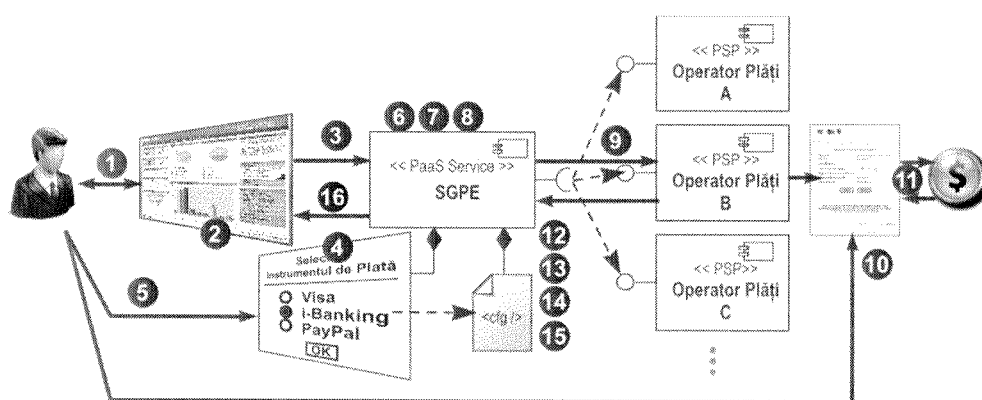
1

2

3

4

5

6 7 8

16

<< PaaS Service >>
SGPE

Selectați instrumentul de Plată
Visa
i-Banking
PayPal
OK

<dg />

12
13
14
15

9

<< PSP >>
Operator Plăți
A

<< PSP >>
Operator Plăți
B

<< PSP>>
Operator Plăți
C

10

11

$